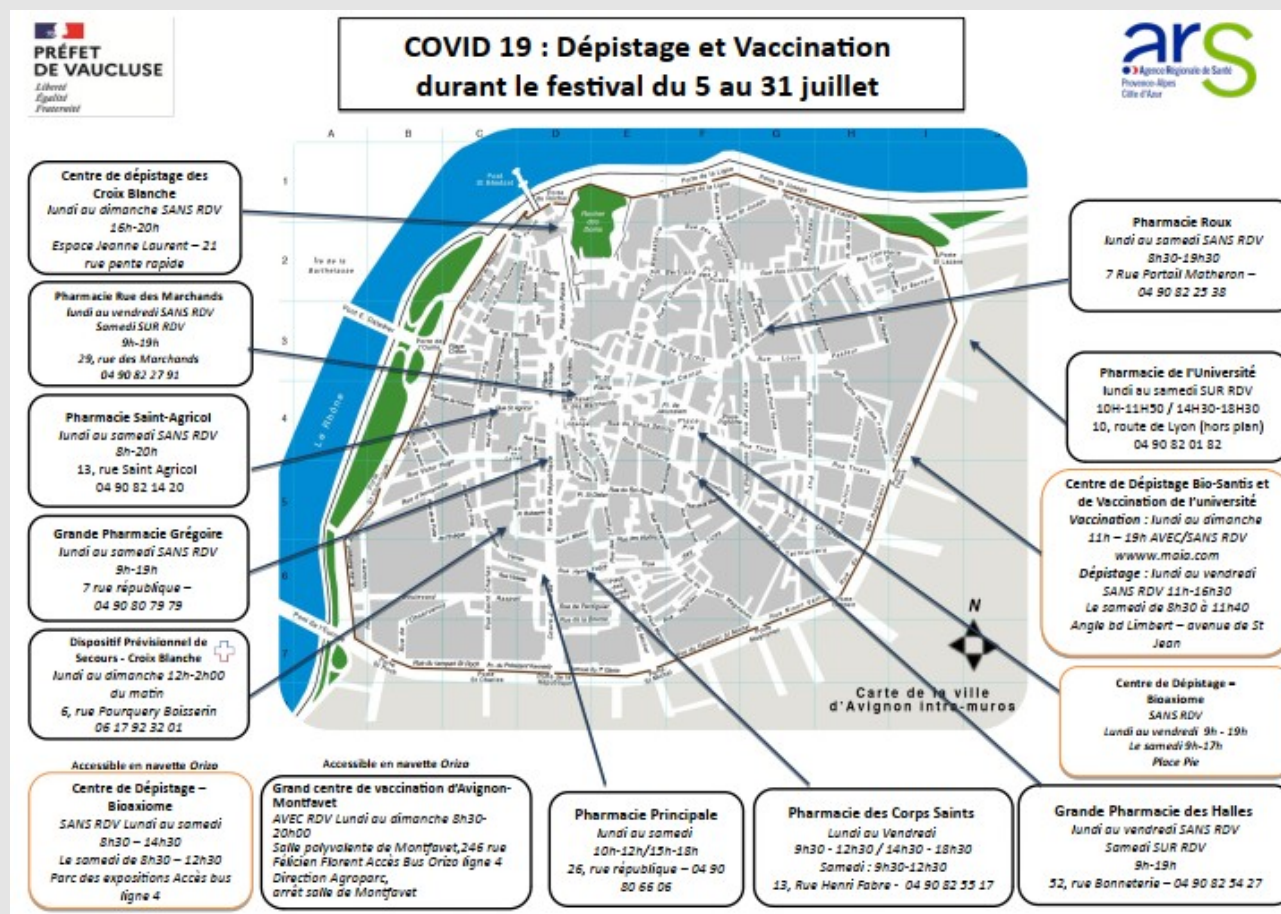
PRÉFET DE VAUCLUSE
Liberté
Égalité
Fraternité

COVID 19 : Dépistage et Vaccination durant le festival du 5 au 31 juillet

ars
Agence Régionale de Santé
Provence-Alpes
Côte d'Azur

Centre de dépistage des Croix Blanche
lundi au dimanche SANS RDV
16h-20h
Espace Jeanne Laurent – 21 rue pente rapide

Pharmacie Rue des Marchands
lundi au vendredi SANS RDV
Samedi SUR RDV
9h-19h
29, rue des Marchands
04 90 82 27 91

Pharmacie Saint-Agricol
lundi au samedi SANS RDV
8h-20h
13, rue Saint Agricol
04 90 82 14 20

Grande Pharmacie Grégoire
lundi au samedi SANS RDV
9h-19h
7 rue république –
04 90 80 79 79

Dispositif Prévisionnel de Secours - Croix Blanche
lundi au dimanche 12h-2h00 du matin
6, rue Pourquery Boisserin
06 17 92 32 01

Pharmacie Roux
lundi au samedi SANS RDV
8h30-19h30
7 Rue Portail Matheron –
04 90 82 25 38

Pharmacie de l'Université
lundi au samedi SUR RDV
10H-11H50 / 14H30-18H30
10, route de Lyon (hors plan)
04 90 82 01 82

Centre de Dépistage Bio-Santis et de Vaccination de l'université
Vaccination : lundi au dimanche
11h – 19h AVEC/SANS RDV
wwww.maia.com
Dépistage : lundi au vendredi
SANS RDV 11h-16h30
Le samedi de 8h30 à 11h40
Angle bd Limbert – avenue de St Jean

N

Carte de la ville d'Avignon intra-muros

Centre de Dépistage – Bioaxiome
SANS RDV
Lundi au vendredi 9h - 19h
Le samedi 9h-17h
Place Pie

Accessible en navette Orizo
Centre de Dépistage – Bioaxiome
SANS RDV Lundi au samedi
8h30 – 14h30
Le samedi de 8h30 – 12h30
Parc des expositions Accès bus ligne 4

Accessible en navette Orizo
Grand centre de vaccination d'Avignon-Montfavet
AVEC RDV Lundi au dimanche 8h30-20h00
Salle polyvalente de Montfavet,246 rue Félicien Florent Accès Bus Orizo ligne 4 Direction Agroparc, arrêt salle de Montfavet

Pharmacie Principale
lundi au samedi
10h-12h/15h-18h
26, rue république – 04 90 80 66 06

Pharmacie des Corps Saints
Lundi au Vendredi
9h30 - 12h30 / 14h30 - 18h30
Samedi : 9h30-12h30
13, Rue Henri Fabre - 04 90 82 55 17

Grande Pharmacie des Halles
lundi au vendredi SANS RDV
Samedi SUR RDV
9h-19h
52, rue Bonneterie – 04 90 82 54 27